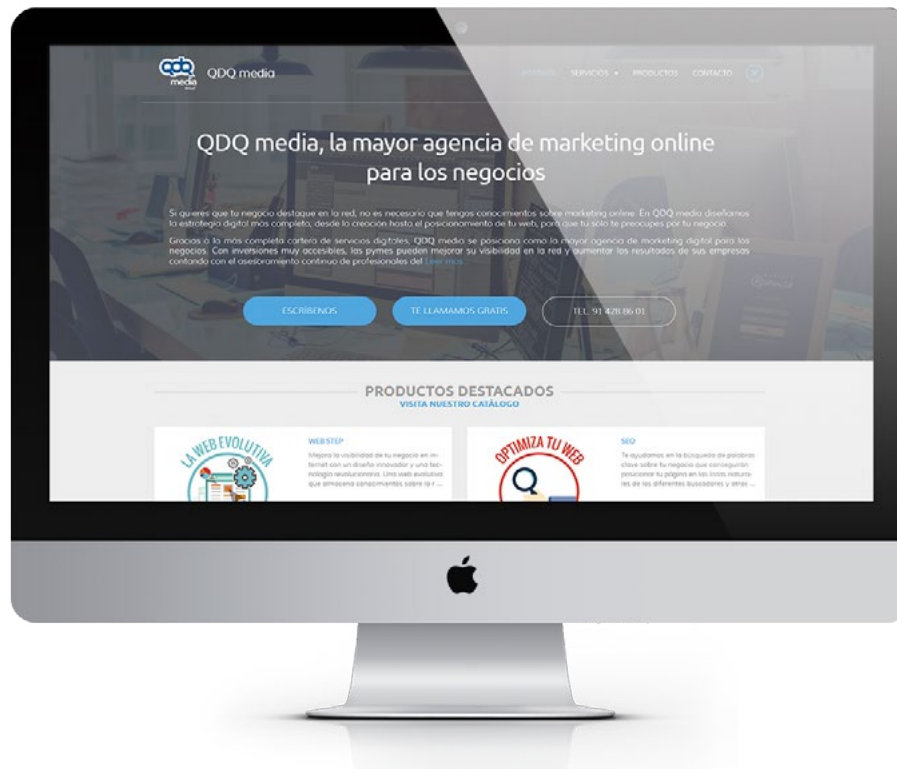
qdq media

QDQ media

INICIO SERVICIOS ▾ PRODUCTOS CONTACTO

QDQ media, la mayor agencia de marketing online para los negocios

Si quieres que tu negocio destaque en la red, no es necesario que tengas conocimientos sobre marketing online. En QDQ media diseñamos la estrategia digital mas completa, desde la creación hasta el posicionamiento de tu web, para que tú sólo te preocupes por tu negocio.

Gracias a la más completa cartera de servicios digitales, QDQ media se posiciona como la mayor agencia de marketing digital para los negocios. Con inversiones muy accesibles, las pymes pueden mejorar su visibilidad en la red y aumentar los resultados de sus empresas contando con el asesoramiento continuo de profesionales del Leer más

ESCRIBENOS

TE LLAMAMOS GRATIS

TEL. 91 428 86 01

PRODUCTOS DESTACADOS

VISITA NUESTRO CATÁLOGO

LA WEB EVOLUTIVA

WEBSTEP

Mejora la visibilidad de tu negocio en internet con un diseño innovador y una tecnología revolucionaria. Una web evolutiva que almacena conocimientos sobre la r ...

OPTIMIZA TU WEB

SEO

Te ayudamos en la búsqueda de palabras clave sobre tu negocio que conseguirán posicionar tu página en las listas naturales de los diferentes buscadores y otros ...